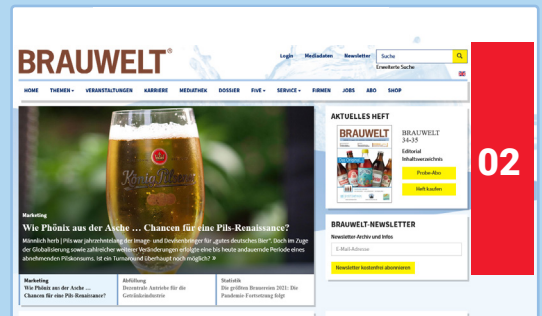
BRAUWELT®

Login Mediadaten Newsletter Suche
Erweiterte Suche

HOME THEMEN VERANSTALTUNGEN KARRIERE MEDIATHEK DOSSIER FIVE SERVICE FIRMEN JOBS ABO SHOP

König Pilsener

Marketing
Wie Phönix aus der Asche … Chancen für eine Pils-Renaissance?

Männlich herb | Pils war jahrzehntelang der Image- und Devisenbringer für „gutes deutsches Bier". Doch im Zuge der Globalisierung sowie zahlreicher weiterer Veränderungen erfolgte eine bis heute andauernde Periode eines abnehmenden Pilskonsums. Ist ein Turnaround überhaupt noch möglich? »

Marketing
Wie Phönix aus der Asche … Chancen für eine Pils-Renaissance?

Abfüllung
Dezentrale Antriebe für die Getränkeindustrie

Statistik
Die größten Brauereien 2021: Die Pandemie-Fortsetzung folgt

AKTUELLES HEFT

BRAUWELT

BRAUWELT
34-35
Editorial
Inhaltsverzeichnis

Probe-Abo
Heft kaufen

BRAUWELT-NEWSLETTER
Newsletter-Archiv und Infos
E-Mail-Adresse
Newsletter kostenfrei abonnieren

02